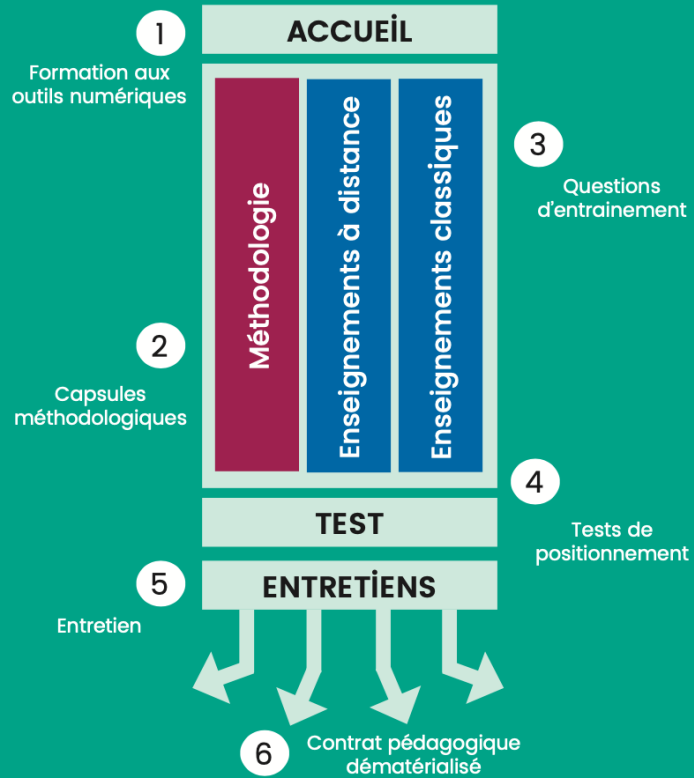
1

ACCUEIL

Formation aux outils numériques

Méthodologie

Enseignements à distance

Enseignements classiques

3

Questions d'entrainement

2

Capsules méthodologiques

4

TEST

Tests de positionnement

5

ENTRETIENS

Entretien

6

Contrat pédagogique dématérialisé